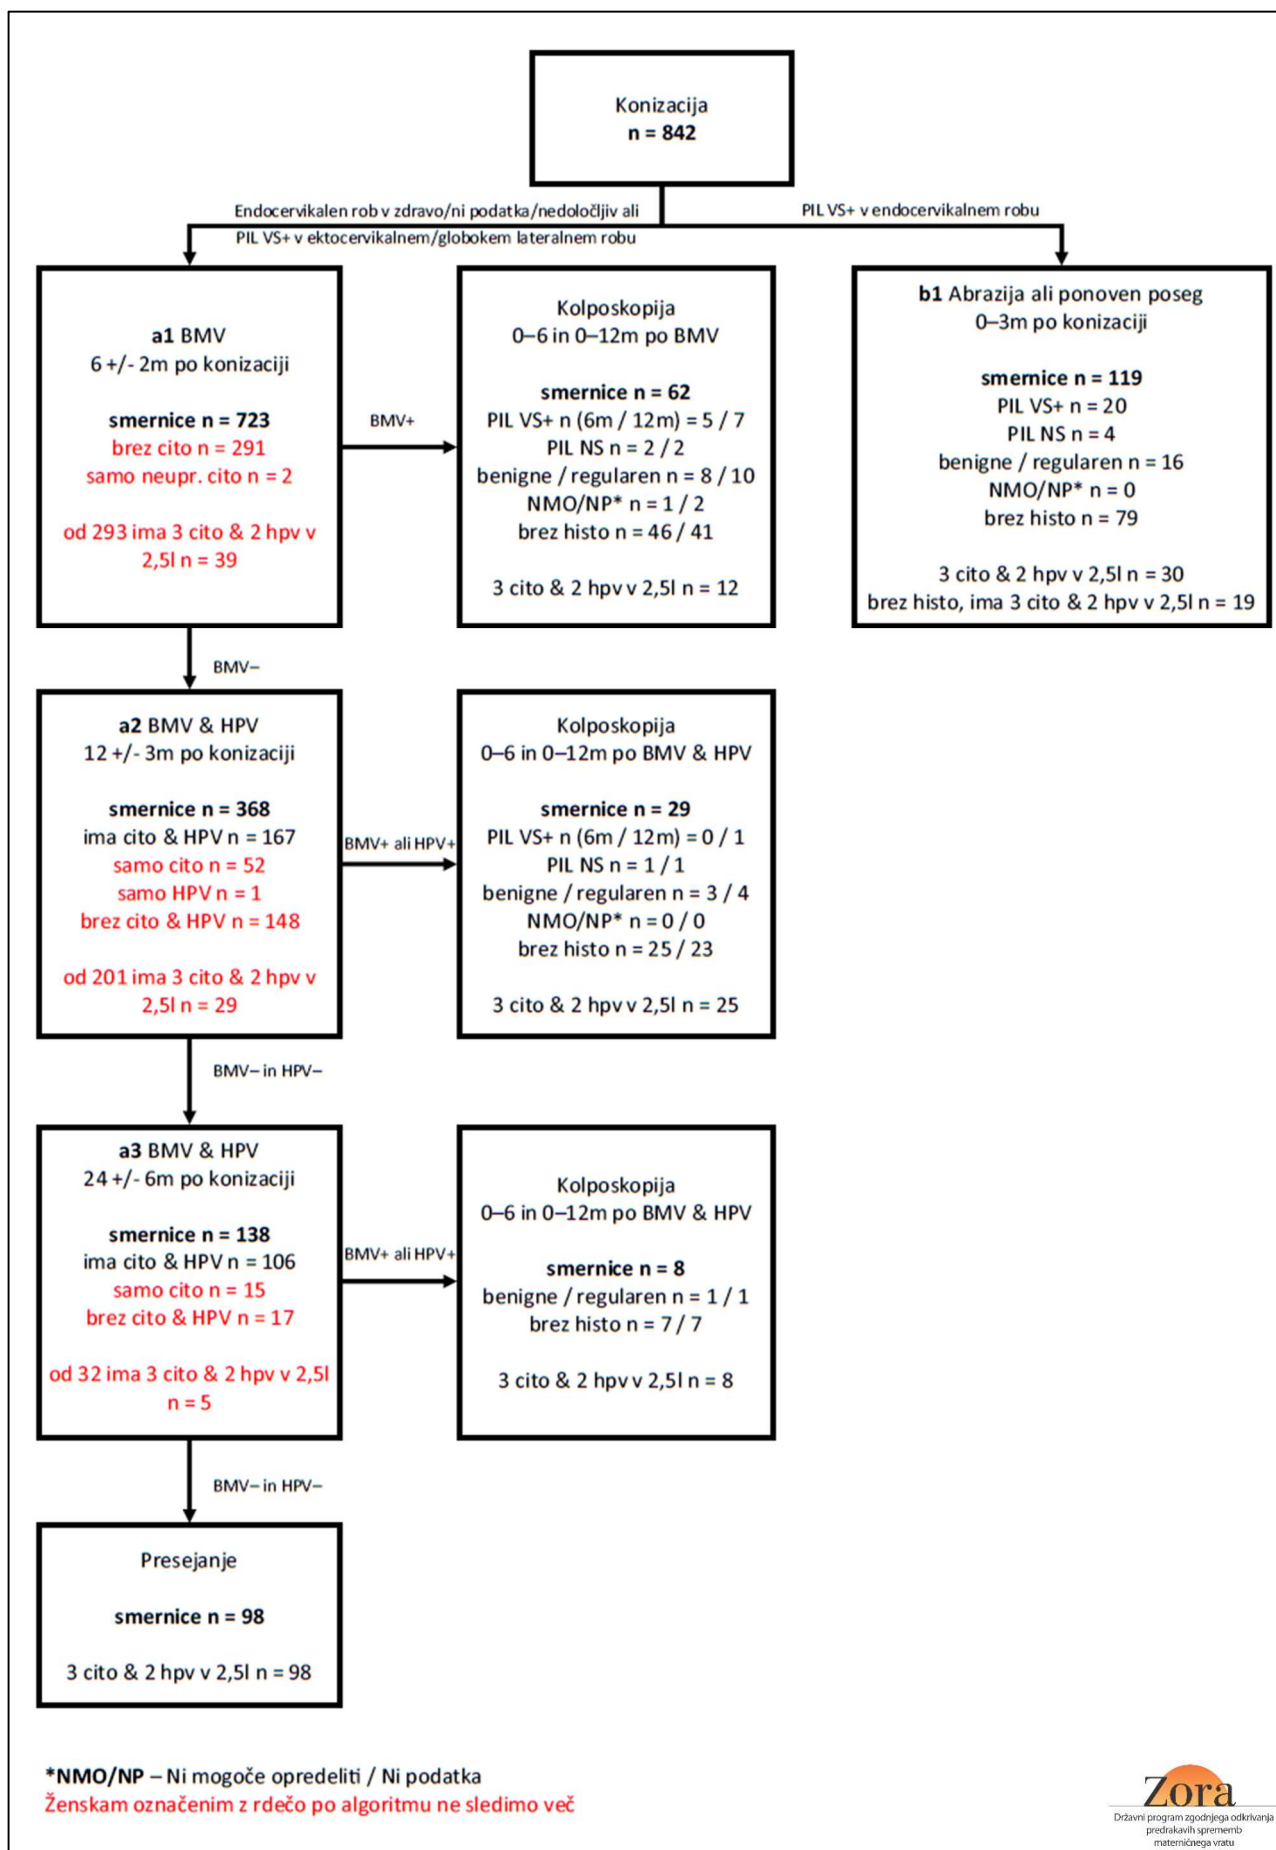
Konizacija
n = 842

Endocervikalen rob v zdravo/ni podatka/nedoločljiv ali PIL VS+ v ektocervikalnem/globokem lateralnem robu

PIL VS+ v endocervikalnem robu

a1 BMV
6 +/- 2m po konizaciji

smernice n = 723
brez cito n = 291
samo neupr. cito n = 2

od 293 ima 3 cito & 2 hpv v 2,5l n = 39

BMV+

Kolposkopija
0–6 in 0–12m po BMV

smernice n = 62
PIL VS+ n (6m / 12m) = 5 / 7
PIL NS n = 2 / 2
benigne / regularen n = 8 / 10
NMO/NP* n = 1 / 2
brez histo n = 46 / 41

3 cito & 2 hpv v 2,5l n = 12

b1 Abrazija ali ponoven poseg
0–3m po konizaciji

smernice n = 119
PIL VS+ n = 20
PIL NS n = 4
benigne / regularen n = 16
NMO/NP* n = 0
brez histo n = 79

3 cito & 2 hpv v 2,5l n = 30
brez histo, ima 3 cito & 2 hpv v 2,5l n = 19

BMV–

a2 BMV & HPV
12 +/- 3m po konizaciji

smernice n = 368
ima cito & HPV n = 167
samo cito n = 52
samo HPV n = 1
brez cito & HPV n = 148

od 201 ima 3 cito & 2 hpv v 2,5l n = 29

BMV+ ali HPV+

Kolposkopija
0–6 in 0–12m po BMV & HPV

smernice n = 29
PIL VS+ n (6m / 12m) = 0 / 1
PIL NS n = 1 / 1
benigne / regularen n = 3 / 4
NMO/NP* n = 0 / 0
brez histo n = 25 / 23

3 cito & 2 hpv v 2,5l n = 25

BMV– in HPV–

a3 BMV & HPV
24 +/- 6m po konizaciji

smernice n = 138
ima cito & HPV n = 106
samo cito n = 15
brez cito & HPV n = 17

od 32 ima 3 cito & 2 hpv v 2,5l n = 5

BMV+ ali HPV+

Kolposkopija
0–6 in 0–12m po BMV & HPV

smernice n = 8
benigne / regularen n = 1 / 1
brez histo n = 7 / 7

3 cito & 2 hpv v 2,5l n = 8

BMV– in HPV–

Presejanje

smernice n = 98

3 cito & 2 hpv v 2,5l n = 98

*NMO/NP – Ni mogoče opredeliti / Ni podatka
Ženskam označenim z rdečo po algoritmu ne sledimo več

Zora
Državni program zgodnjega odkrivanja predrakavih sprememb materničnega vratu